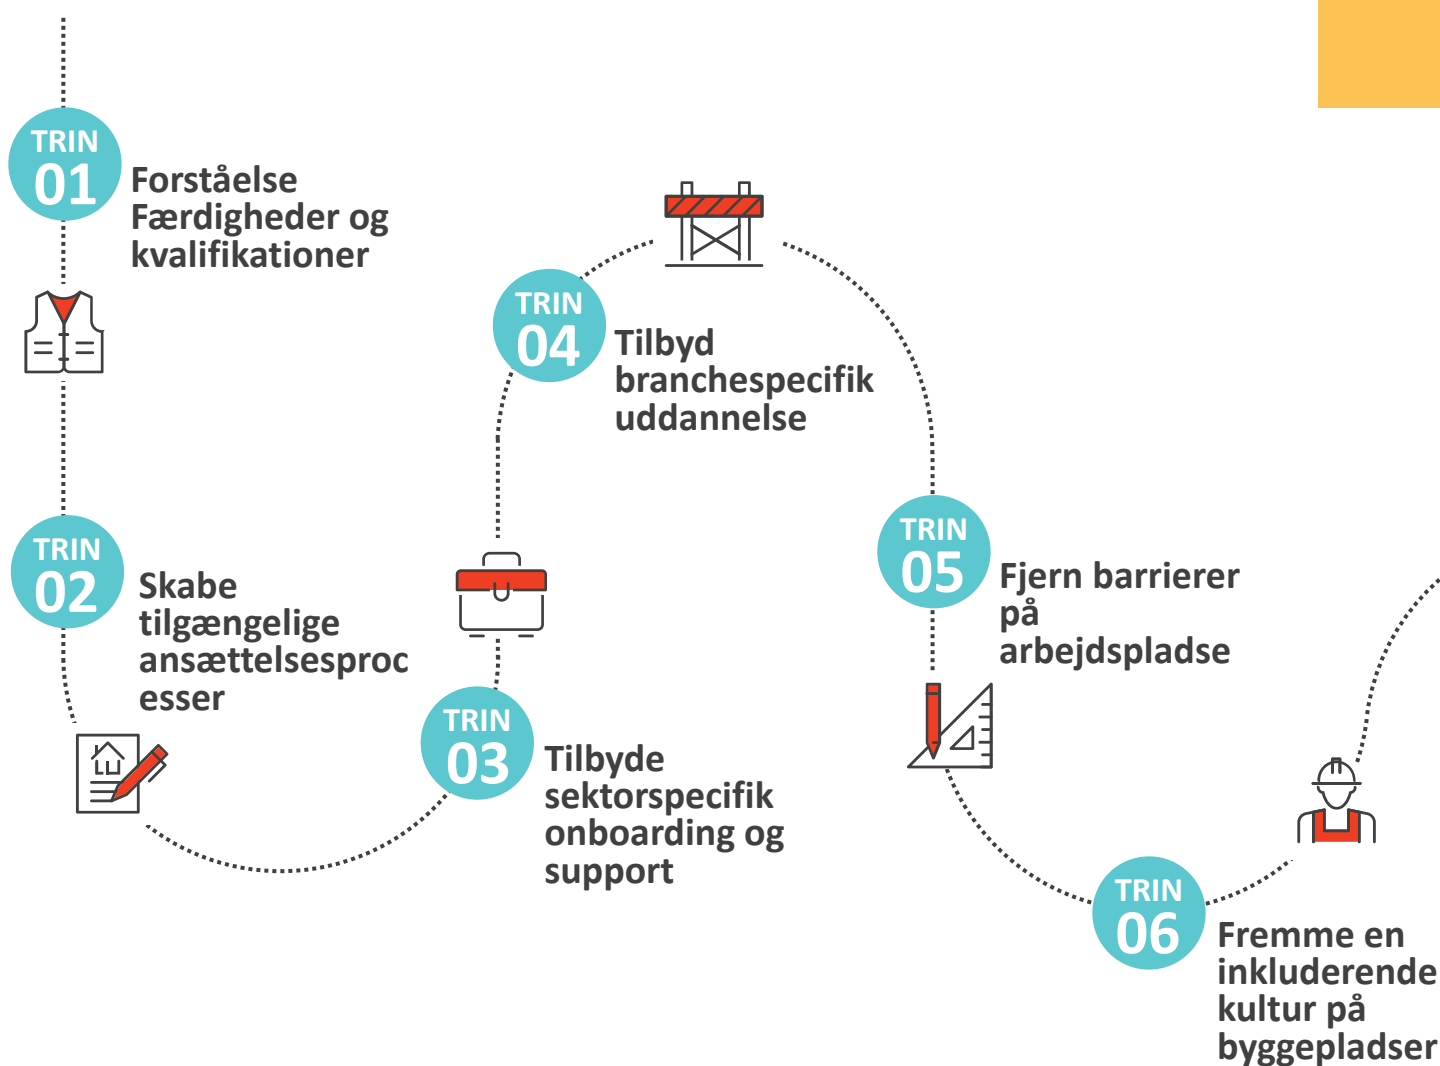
TRIN 01
Forståelse Færdigheder og kvalifikationer

TRIN 02
Skabe tilgængelige ansættelsesproc esser

TRIN 03
Tilbyde sektorspecifik onboarding og support

TRIN 04
Tilbyd branchespecifik uddannelse

TRIN 05
Fjern barrierer på arbejdspladse

TRIN 06
Fremme en inkluderende kultur på byggepladser